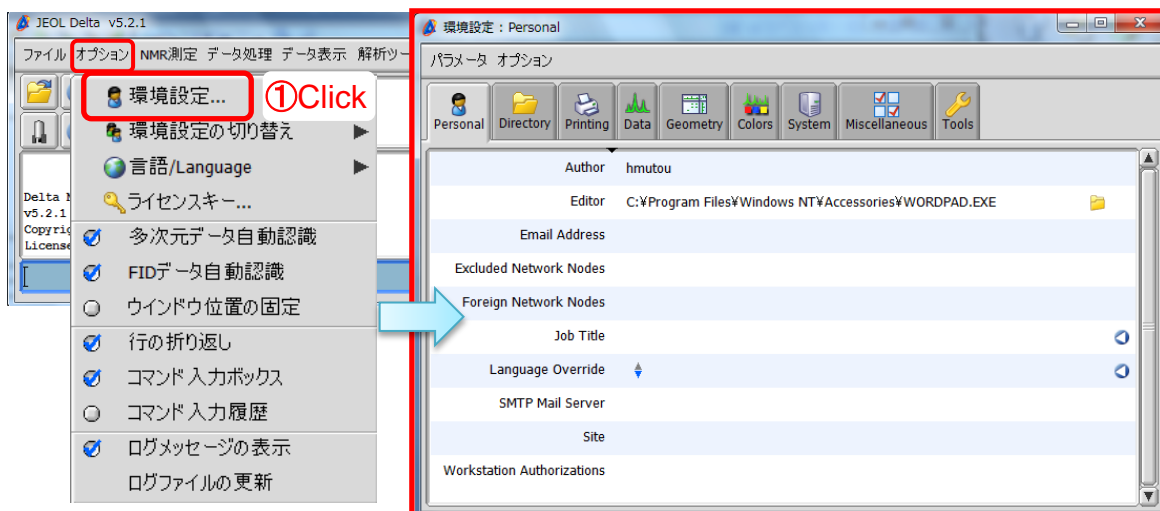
JEOL Delta v5.2.1

ファイル オプション NMR測定 データ処理 データ表示 解析ツー

Delta N
v5.2.1
Copyrig
License

環境設定...
①Click
環境設定の切り替え
言語/Language
ライセンスキー...
多次元データ自動認識
FIDデータ自動認識
ウインドウ位置の固定
行の折り返し
コマンド入力ボックス
コマンド入力履歴
ログメッセージの表示
ログファイルの更新

環境設定 : Personal

パラメータ オプション

Personal Directory Printing Data Geometry Colors System Miscellaneous Tools

| | |
|---|---|
| Author | hmutou |
| Editor | C:¥Program Files¥Windows NT¥Accessories¥WORDPAD.EXE |
| Email Address | |
| Excluded Network Nodes | |
| Foreign Network Nodes | |
| Job Title | |
| Language Override | |
| SMTP Mail Server | |
| Site | |
| Workstation Authorizations | |